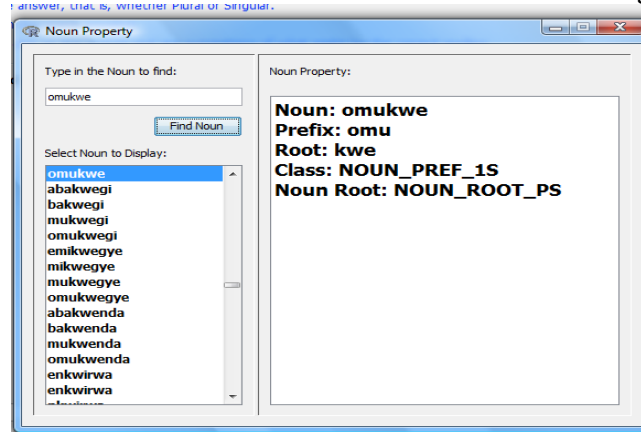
answer, that is, whether Plural or Singular.

Noun Property

Type in the Noun to find:

omukwe

Find Noun

Select Noun to Display:

omukwe
abakwegi
bakwegi
mukwegi
omukwegi
emikwegye
mikwegye
mukwegye
omukwegye
abakwenda
bakwenda
mukwenda
omukwenda
enkwirwa
enkwirwa
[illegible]

Noun Property:

Noun: omukwe
Prefix: omu
Root: kwe
Class: NOUN_PREF_1S
Noun Root: NOUN_ROOT_PS